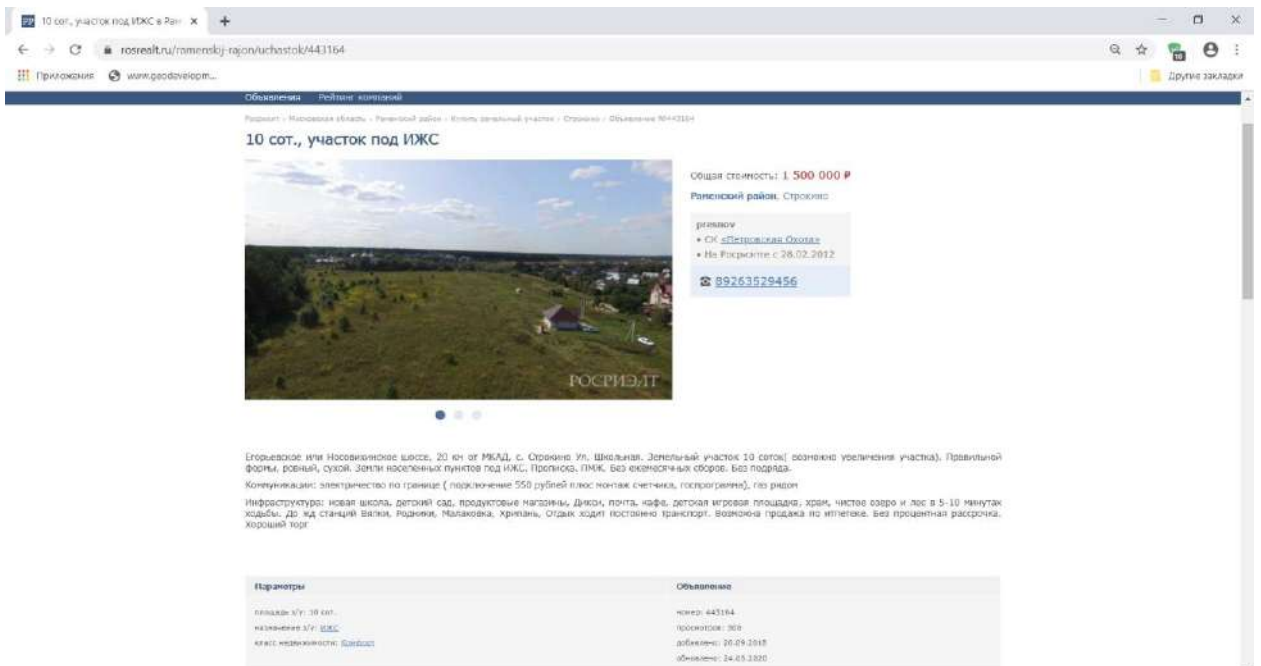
10 сот., участок под ИЖС в Ран ×

rosrealt.ru/ramenskij-rajon/uchastok/443164

Приложения www.geodevelopm...

Другие закладки

Объявления Рейтинг компаний

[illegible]

10 сот., участок под ИЖС

РОСРИЭЛТ

Общая стоимость: 1 500 000 ₽

Раменский район, Строкино

prosnov

• СК «Петровская Охота»

• На Росриэлте с 28.02.2012

☎ 89263529456

Егорьевское или Новорязанское шоссе, 20 км от МКАД, с. Строкино Ул. Школьная. Земельный участок 10 соток( возможно увеличения участка). Правильной формы, ровный, сухой. Земли населенных пунктов под ИЖС. Прописка. ПМЖ. Без ежемесячных сборов. Без подряда.

Коммуникации: электричество по границе ( подключение 550 рублей плюс монтаж счетчика, госпрограмма), газ рядом

Инфраструктура: новая школа, детский сад, продуктовые магазины, Дикси, почта, кафе, детская игровая площадка, храм, чистое озеро и лес в 5-10 минутах ходьбы. До жд станций Вялки, Родники, Малаховка, Хрипань, Отдых ходит постоянно транспорт. Возможна продажа по ипотеке. Без процентная рассрочка. Хороший торг

Параметры

площадь з/у: 10 сот.

назначение з/у: ИЖС

класс недвижимости: Комфорт

Объявление

номер: 443164

просмотров: 309

добавлено: 20.09.2015

обновлено: 24.05.2020